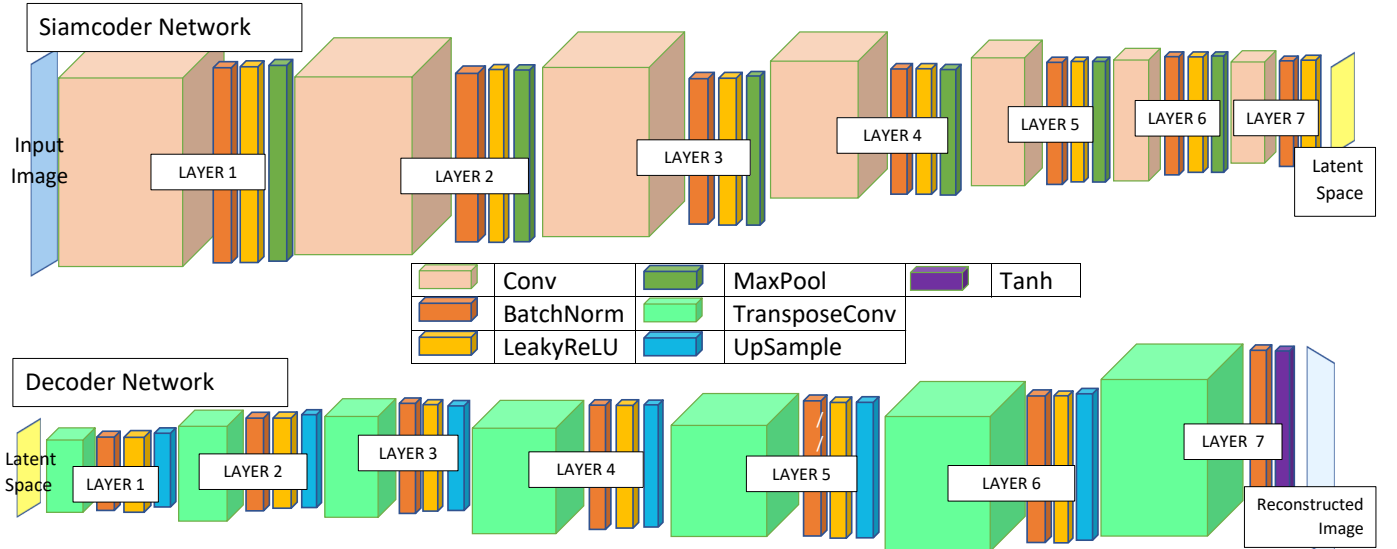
Siamcoder Network

Input Image

LAYER 1

LAYER 2

LAYER 3

LAYER 4

LAYER 5

LAYER 6

LAYER 7

Latent Space

| | Conv | | MaxPool | | Tanh |
|---|---|---|---|---|---|
| | BatchNorm | | TransposeConv | | |
| | LeakyReLU | | UpSample | | |

Decoder Network

Latent Space

LAYER 1

LAYER 2

LAYER 3

LAYER 4

LAYER 5

LAYER 6

LAYER 7

Reconstructed Image